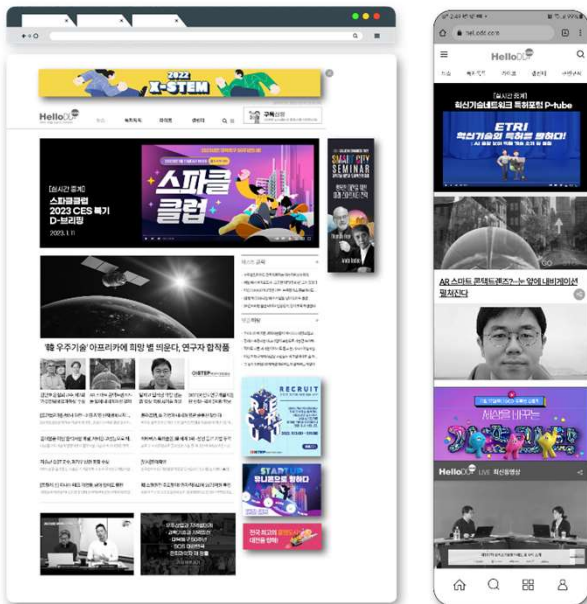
2022 X-STEM

HelloDD

[실시간 중계] 스파클클럽 2023 CES 복기 D-브리핑 2023. 1. 11

스파클 클럽

SMART CITY SEMINAR

'韓 우주기술' 아프리카에 희망 별 띄운다, 연구자 합작품

RECRUIT

START UP

HelloDD

[실시간 중계] 혁신기술네트워크 특허포럼 P-tube

ETRI 혁신기술의 특허를 밝히다!

AR 스마트 콘택트렌즈?…눈 앞에 내비게이션 펼쳐진다

HelloDD LIVE 혁신동영상